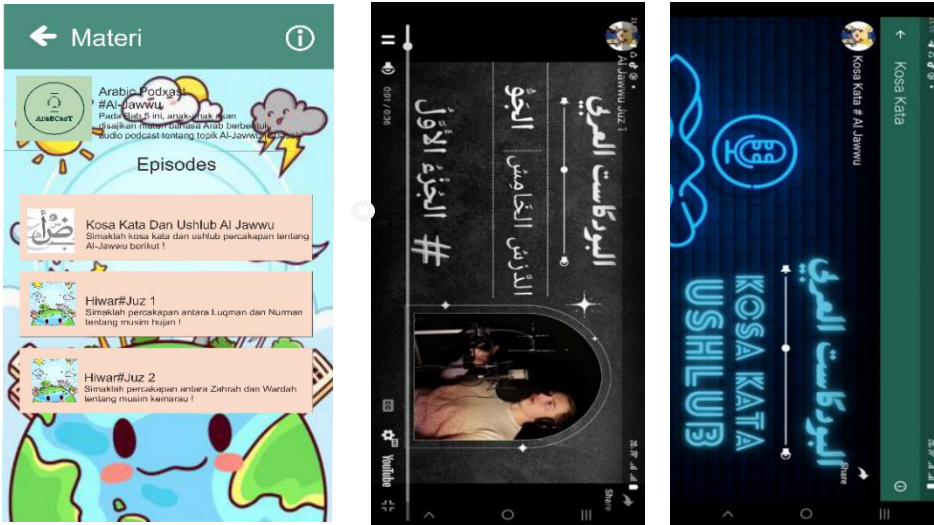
Materi

AraBCast

Arabic Podcast
#Al-Jawwu
Pada Bab 5 ini, anak-anak akan disajikan materi bahasa Arab berbentuk audio podcast tentang topik Al-Jawwu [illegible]

Episodes

Kosa Kata Dan Ushlub Al Jawwu
Simaklah kosa kata dan ushlub percakapan tentang Al-Jawwu berikut !

Hiwar#Juz 1
Simaklah percakapan antara Luqman dan Nurman tentang musim hujan !

Hiwar#Juz 2
Simaklah percakapan antara Zahrah dan Wardah tentang musim kemarau !

Al Jawwu Juz 1

البودكاست العربي
الجو
الدرس الخامس
# الجزء الأول

0:01 / 0:36

YouTube

Share

Kosa Kata

Kosa Kata # Al Jawwu

البودكاست العربي
KOSA KATA
USHLUB

Share